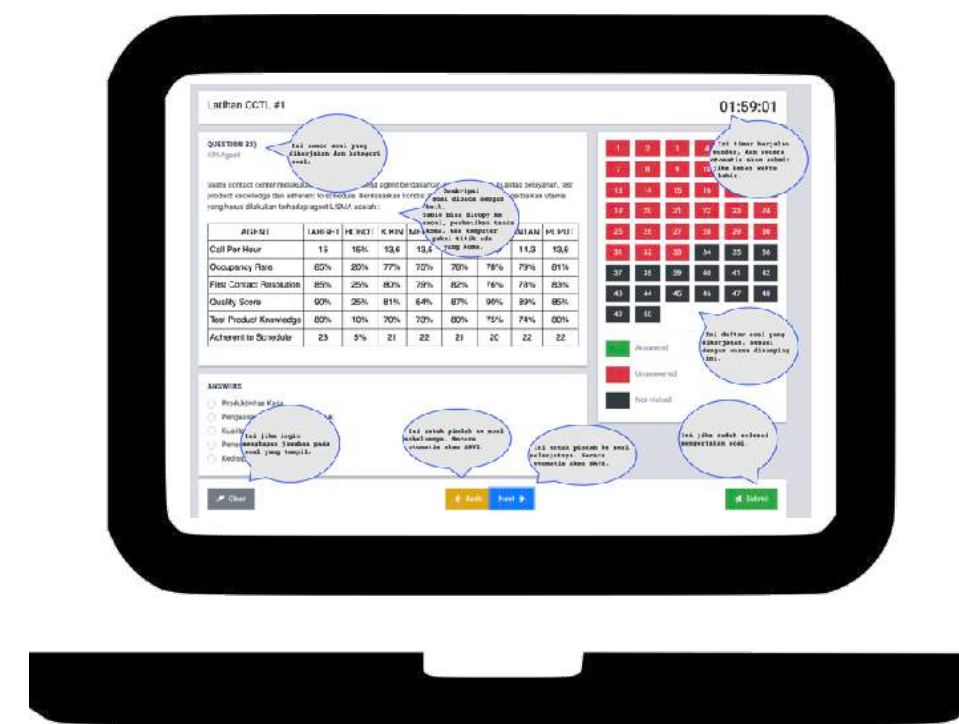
Latihan CCTL #1

01:59:01

QUESTION 23)
KPI Agent

Ini nomor soal yang dikerjakan dan kategori soal.

Ini timer berjalan mundur, dan secara otomatis akan submit jika batas waktu habis

Deskripsi soal disusun dengan teks. Tabel bisa dicopy ke soal, perhatikan tanda koma. Ada komputer pakai titik ada yang koma.

Suatu contact center melakukan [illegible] agent berdasarkan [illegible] kualitas pelayanan, test product knowledge dan adherent to schedule. Berdasarkan kondisi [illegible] prioritas utama yang harus dilakukan terhadap agent USMA adalah :

| AGENT | TARGET | HENDI | KARIN | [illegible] | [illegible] | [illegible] | INTAN | PUPUT |
|---|---|---|---|---|---|---|---|---|
| Call Per Hour | 15 | 16% | 13,6 | 13,6 | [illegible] | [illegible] | 11,3 | 13,6 |
| Occupancy Rate | 85% | 20% | 77% | 75% | 78% | 78% | 79% | 81% |
| First Contact Resolution | 85% | 25% | 80% | 79% | 82% | 76% | 78% | 83% |
| Quality Score | 90% | 25% | 81% | 84% | 87% | 96% | 89% | 85% |
| Test Product Knowledge | 80% | 10% | 70% | 70% | 80% | 75% | 74% | 80% |
| Adherent to Schedule | 23 | 5% | 21 | 22 | 21 | 20 | 22 | 22 |

1 2 3 4 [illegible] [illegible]
7 8 9 10 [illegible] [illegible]
13 14 15 16 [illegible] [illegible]
19 20 21 22 23 24
25 26 27 28 29 30
31 32 33 34 35 36
37 38 39 40 41 42
43 44 45 46 47 48
49 50

Ini daftar soal yang dikerjakan. sesuai dengan warna disamping ini.

Answered
Unanswered
Not visited

ANSWERS
Produktivitas Kerja
Pengajuan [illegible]
Kualit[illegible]
Pena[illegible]
Kedis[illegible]

Ini jika ingin menghapus jawaban pada soal yang tampil.

Ini untuk pindah ke soal sebelumnya. Secara otomatis akan SAVE.

Ini untuk pindah ke soal selanjutnya. Secara otomatis akan SAVE.

Ini jika sudah selesai mengerjakan soal.

Clear
Back
Next
Submit